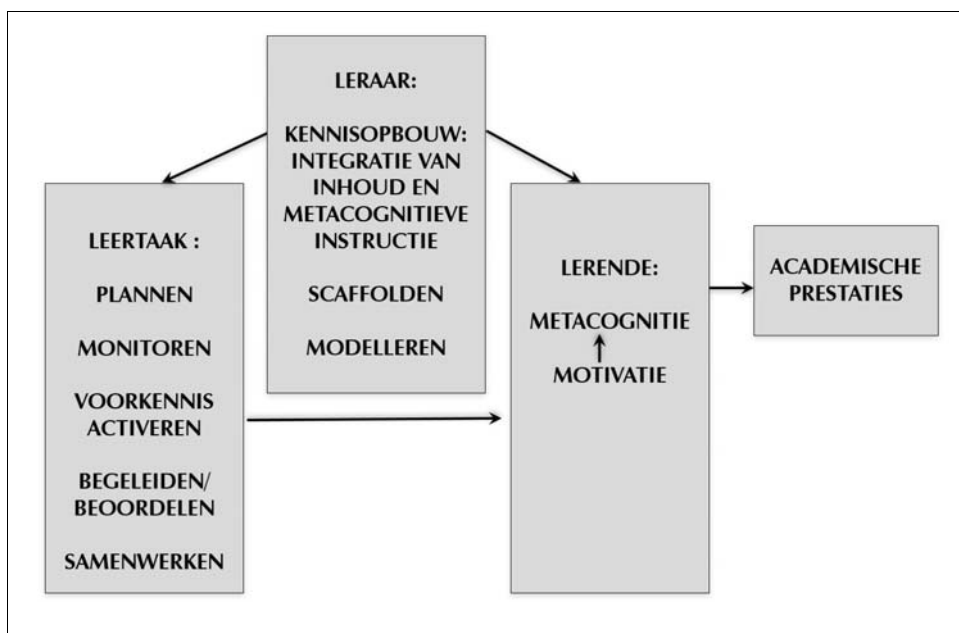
LERAAR:

KENNISOPBOUW: INTEGRATIE VAN INHOUD EN METACOGNITIEVE INSTRUCTIE

SCAFFOLDEN

MODELLEREN

LEERTAAK :

PLANNEN

MONITOREN

VOORKENNIS ACTIVEREN

BEGELEIDEN/ BEOORDELEN

SAMENWERKEN

LERENDE:

METACOGNITIE

MOTIVATIE

ACADEMISCHE PRESTATIES